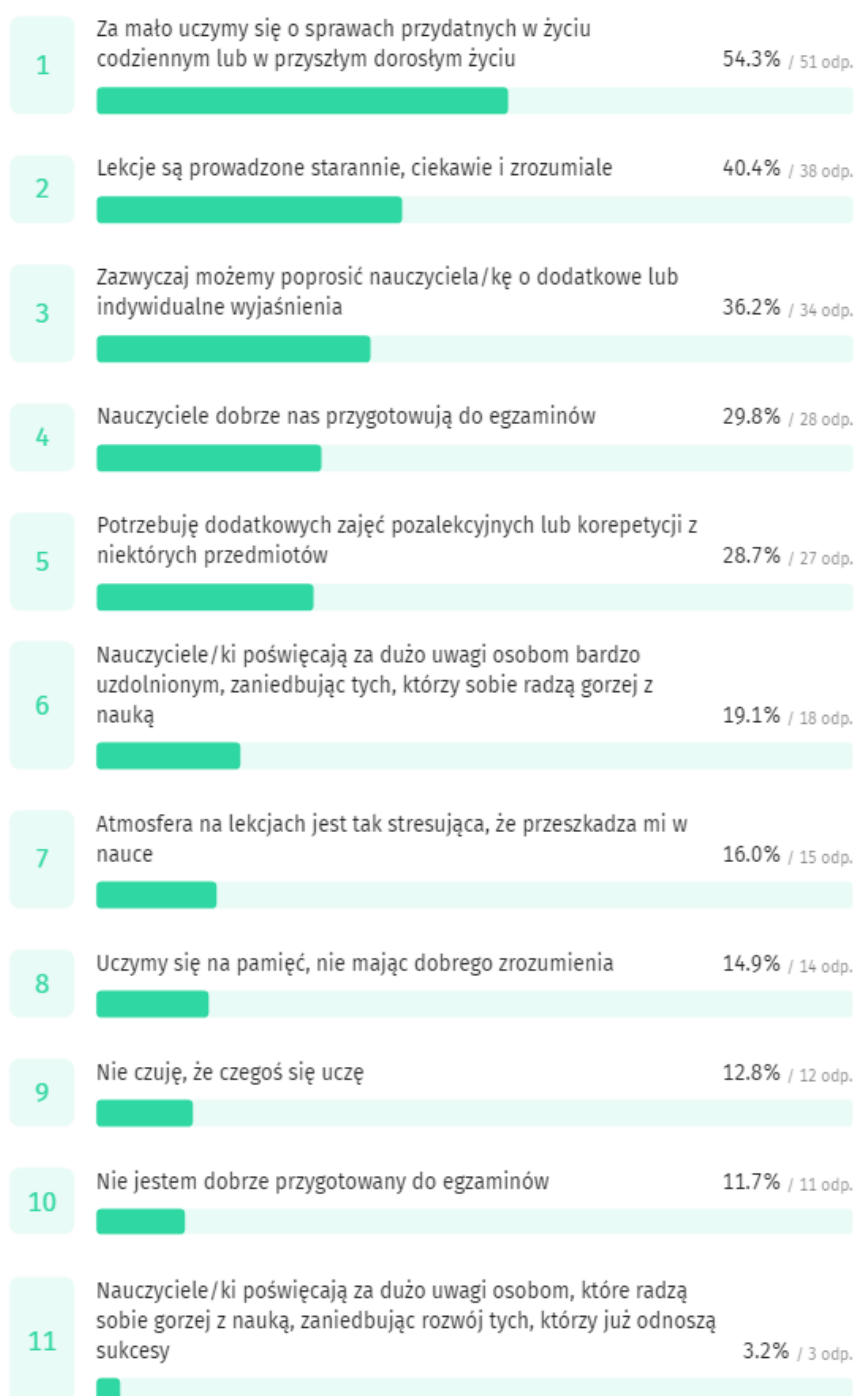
1
Za mało uczymy się o sprawach przydatnych w życiu codziennym lub w przyszłym dorosłym życiu
54.3% / 51 odp.

2
Lekcje są prowadzone starannie, ciekawie i zrozumiale
40.4% / 38 odp.

3
Zazwyczaj możemy poprosić nauczyciela/kę o dodatkowe lub indywidualne wyjaśnienia
36.2% / 34 odp.

4
Nauczyciele dobrze nas przygotowują do egzaminów
29.8% / 28 odp.

5
Potrzebuję dodatkowych zajęć pozalekcyjnych lub korepetycji z niektórych przedmiotów
28.7% / 27 odp.

6
Nauczyciele/ki poświęcają za dużo uwagi osobom bardzo uzdolnionym, zaniedbując tych, którzy sobie radzą gorzej z nauką
19.1% / 18 odp.

7
Atmosfera na lekcjach jest tak stresująca, że przeszkadza mi w nauce
16.0% / 15 odp.

8
Uczymy się na pamięć, nie mając dobrego zrozumienia
14.9% / 14 odp.

9
Nie czuję, że czegoś się uczę
12.8% / 12 odp.

10
Nie jestem dobrze przygotowany do egzaminów
11.7% / 11 odp.

11
Nauczyciele/ki poświęcają za dużo uwagi osobom, które radzą sobie gorzej z nauką, zaniedbując rozwój tych, którzy już odnoszą sukcesy
3.2% / 3 odp.